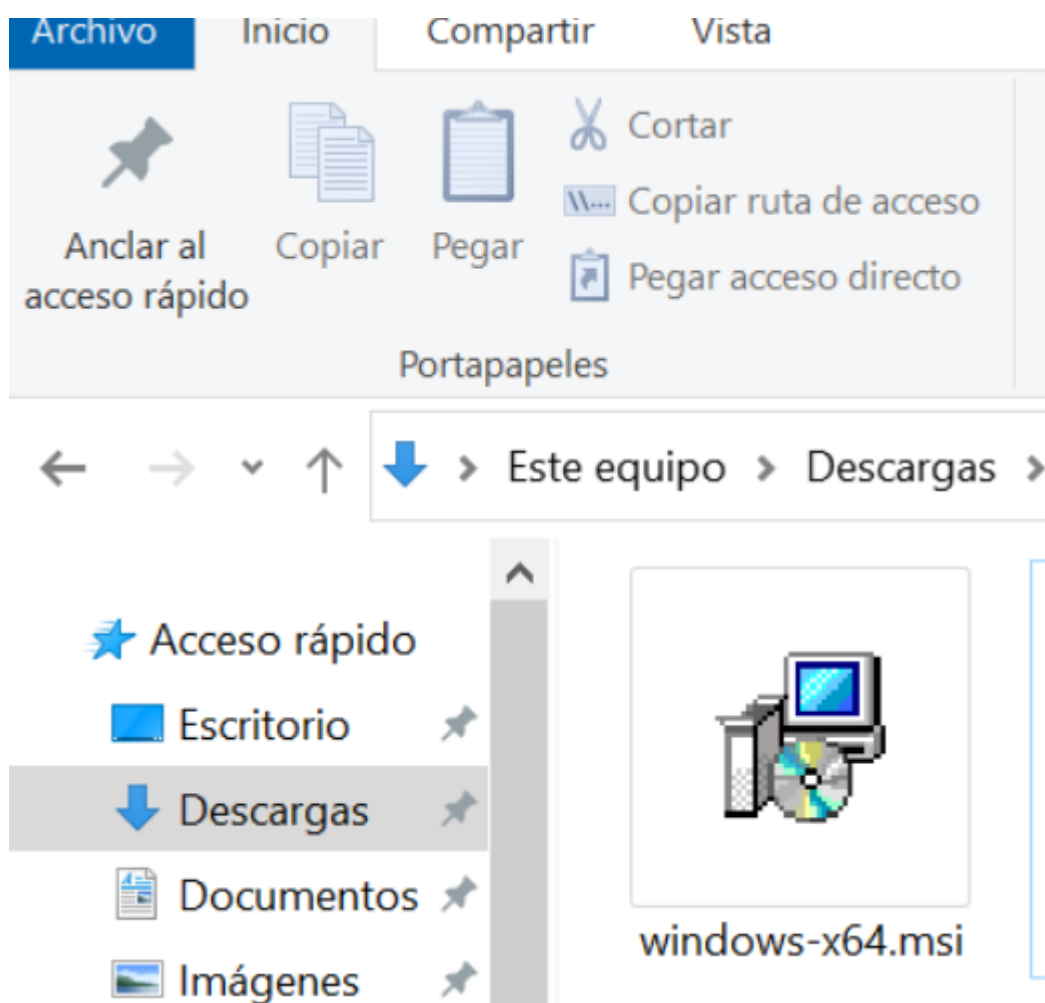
Archivo Inicio Compartir Vista

Anclar al acceso rápido

Copiar

Pegar

Cortar

Copiar ruta de acceso

Pegar acceso directo

Portapapeles

Este equipo > Descargas >

Acceso rápido

Escritorio

Descargas

Documentos

Imágenes

windows-x64.msi